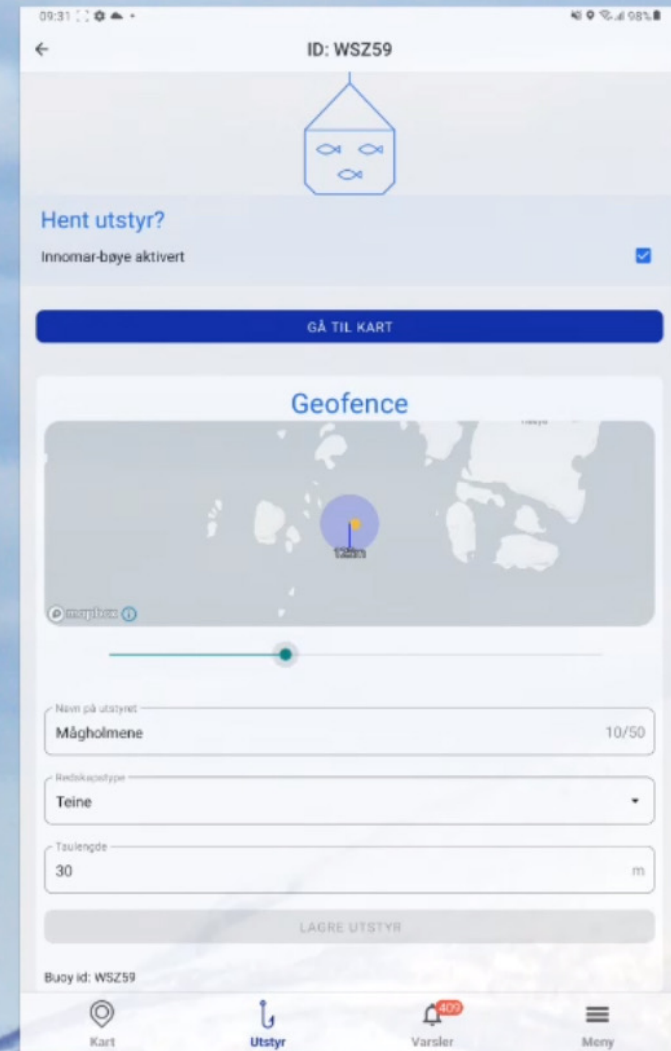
09:31 98%

ID: WSZ59

Hent utstyr?

Innomar-bøye aktivert

GÅ TIL KART

Geofence

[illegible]

mapbox

Navn på utstyret
Mågholmene 10/50

Redskapstype
Teine

Taulengde
30 m

LAGRE UTSTYR

Buoy id: WSZ59

Kart
Utstyr
409
Varsler
Meny